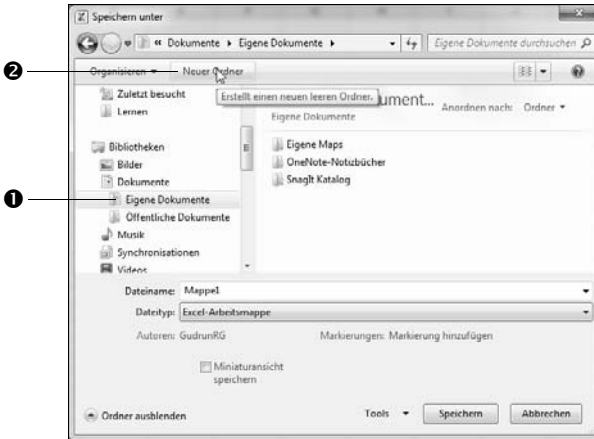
Speichern unter

« Dokumente ▸ Eigene Dokumente ▸

Eigene Dokumente durchsuchen

❷

Organisieren ▾

Neuer Ordner

Erstellt einen neuen leeren Ordner.

Zuletzt besucht

Lernen

Bibliotheken

Bilder

Dokumente

❶

Eigene Dokumente

Öffentliche Dokumente

Musik

Synchronisationen

Videos

ument...

Eigene Dokumente

Anordnen nach: Ordner ▾

Eigene Maps

OneNote-Notizbücher

SnagIt Katalog

Dateiname: Mappe1

Dateityp: Excel-Arbeitsmappe

Autoren: GudrunRG

Markierungen: Markierung hinzufügen

Miniaturansicht speichern

Ordner ausblenden

Tools ▾

Speichern

Abbrechen